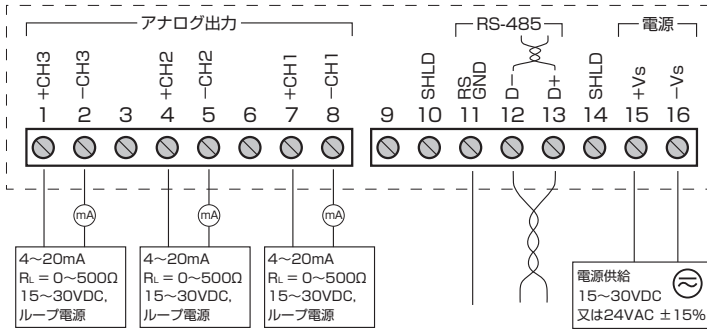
アナログ出力

+CH3 −CH3 +CH2 −CH2 +CH1 −CH1

1 2 3 4 5 6 7 8

RS-485

電源

SHLD RS GND D− D+ SHLD +Vs −Vs

9 10 11 12 13 14 15 16

mA mA mA

4~20mA
$R_L$ = 0~500Ω
15~30VDC,
ループ電源

4~20mA
$R_L$ = 0~500Ω
15~30VDC,
ループ電源

4~20mA
$R_L$ = 0~500Ω
15~30VDC,
ループ電源

電源供給
15~30VDC
又は24VAC ±15%